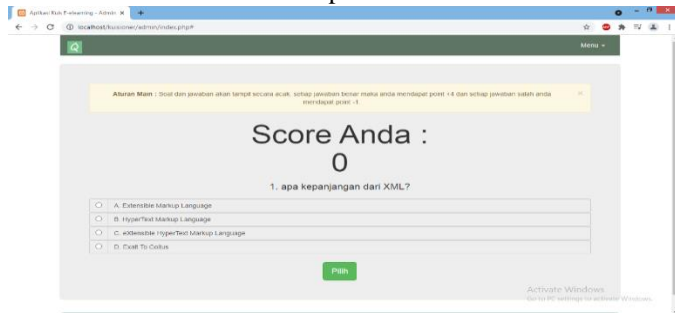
Aplikasi Kuis E-learning - Admin ×

localhost/kuisioner/admin/index.php#

Menu

Aturan Main : Soal dan jawaban akan tampil secara acak, setiap jawaban benar maka anda mendapat poin +4 dan setiap jawaban salah anda mendapat poin -1.

×

Score Anda :
0

1. apa kepanjangan dari XML?

A. Extensible Markup Language

B. HyperText Markup Language

C. eXtensible HyperText Markup Language

D. Exalt To Coitus

Pilih

Activate Windows
Go to PC settings to activate Windows.